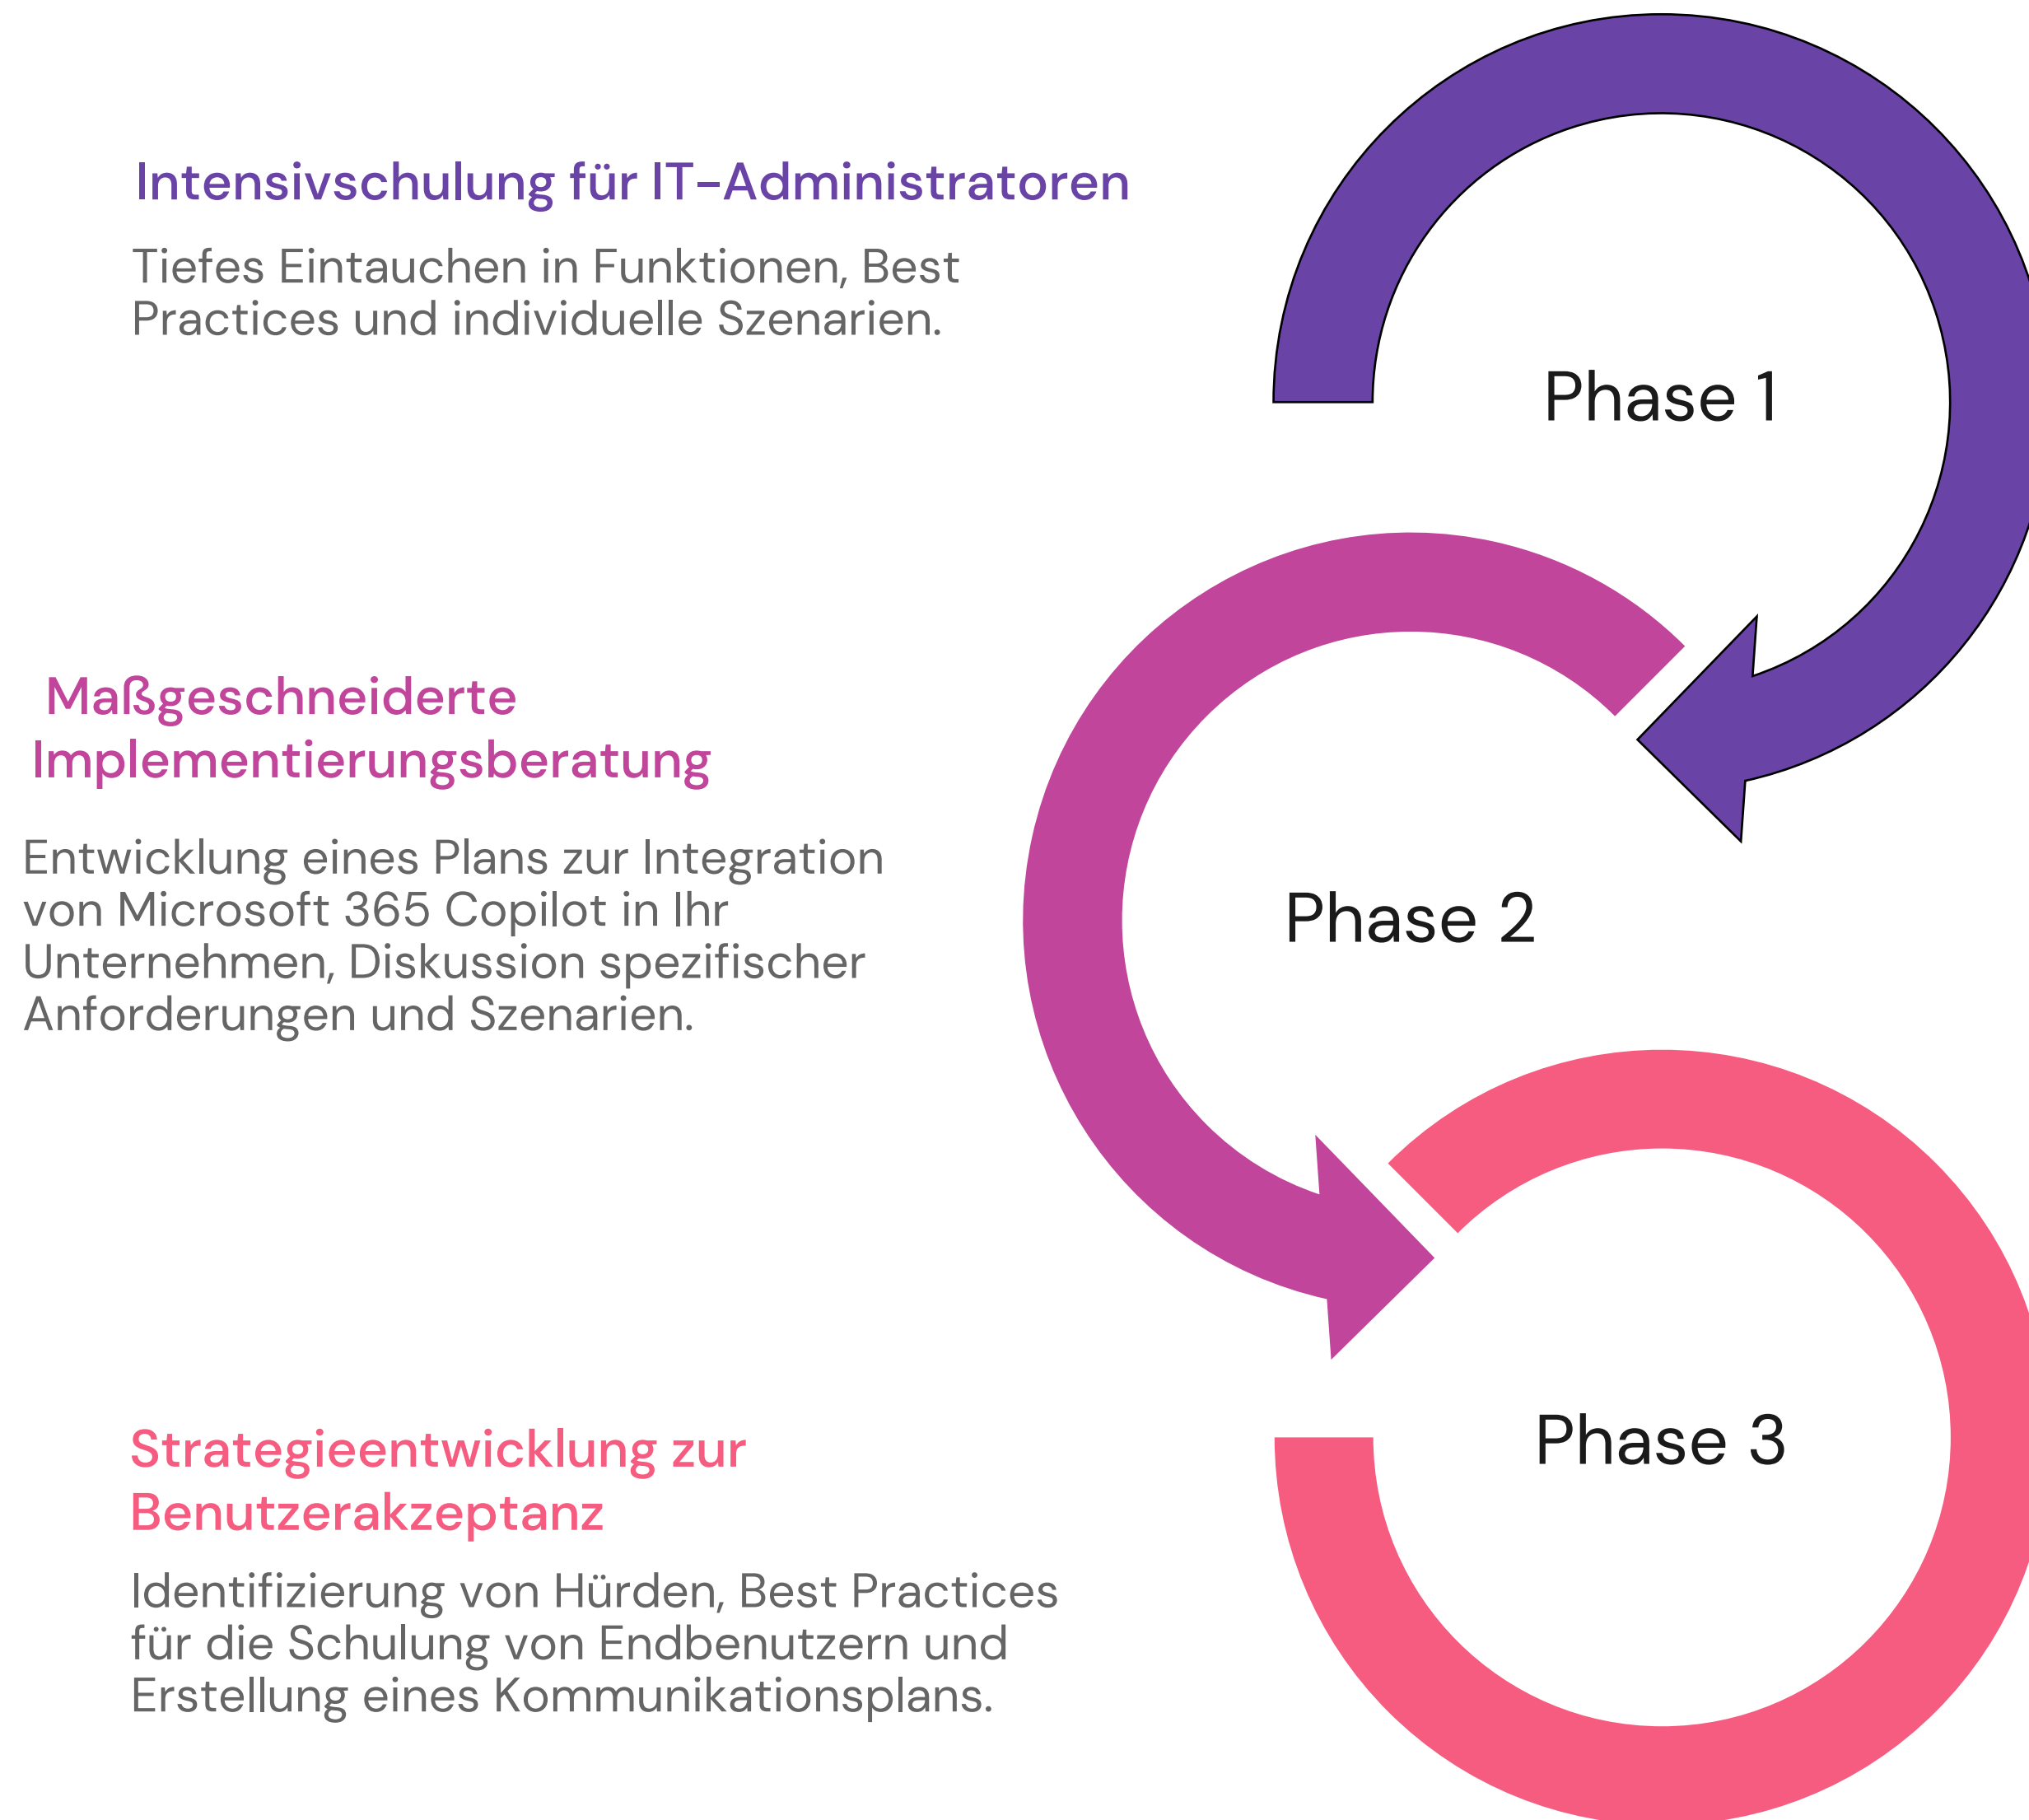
Intensivschulung für IT-Administratoren

Tiefes Eintauchen in Funktionen, Best Practices und individuelle Szenarien.

Phase 1

Maßgeschneiderte Implementierungsberatung

Entwicklung eines Plans zur Integration von Microsoft 365 Copilot in Ihr Unternehmen, Diskussion spezifischer Anforderungen und Szenarien.

Phase 2

Strategieentwicklung zur Benutzerakzeptanz

Identifizierung von Hürden, Best Practices für die Schulung von Endbenutzern und Erstellung eines Kommunikationsplans.

Phase 3